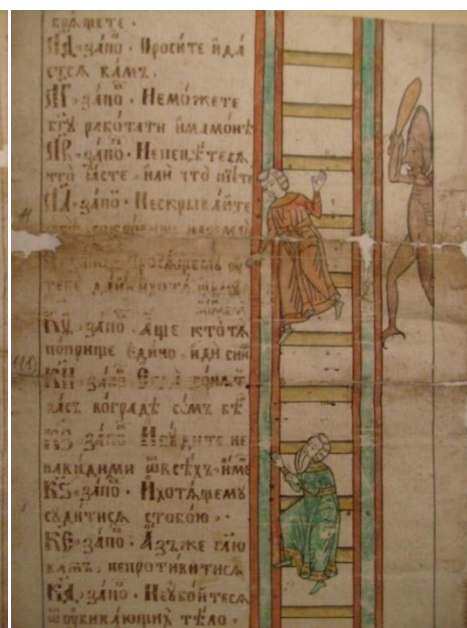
браще те
КА. запо. Просите и да сѧ вамъ.
КГ. запо. Неможете богу работати и мамонѣ
КВ. запо. Не пецѣтеса что ѣсте. или что пїете
КД. запо. Не скрывайте
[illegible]
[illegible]
КИ. запо. Аще кто та поприще ѥдино. иди с ни
КИ. запо. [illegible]
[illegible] оградѣ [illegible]
КЅ. запо. Не ходите не взыдими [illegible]
КЅ. запо. И хотащему судитиса с тобою
КЄ. запо. Азъже глю вамъ, непротивитиса
КД. запо. Не бойтеса убивающихъ тѣло